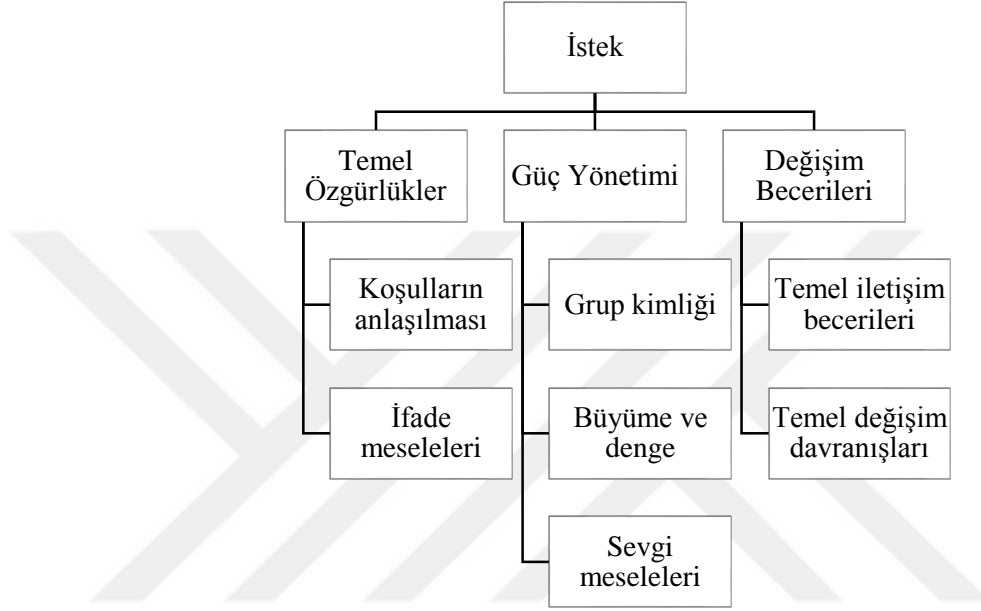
İstek

Temel Özgürlükler

Koşulların anlaşılması

İfade meseleleri

Güç Yönetimi

Grup kimliği

Büyüme ve denge

Sevgi meseleleri

Değişim Becerileri

Temel iletişim becerileri

Temel değişim davranışları